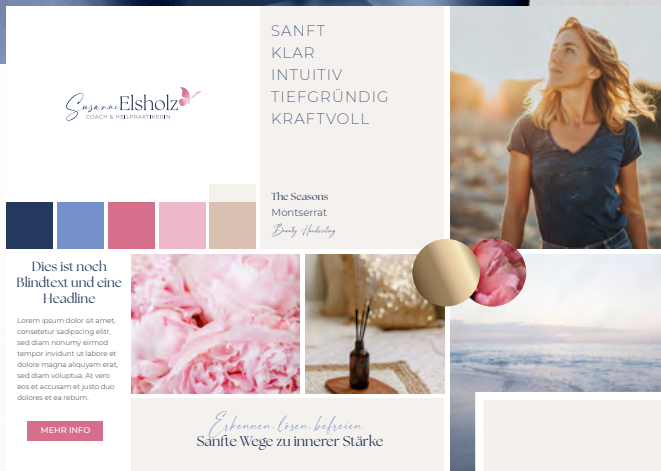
Susanne Elsholz
COACH & HEILPRAKTIKERIN

SANFT
KLAR
INTUITIV
TIEFGRÜNDIG
KRAFTVOLL

The Seasons
Montserrat
Beauty Handwriting

Dies ist noch Blindtext und eine Headline

Lorem ipsum dolor sit amet, consetetur sadipscing elitr, sed diam nonumy eirmod tempor invidunt ut labore et dolore magna aliquyam erat, sed diam voluptua. At vero eos et accusam et justo duo dolores et ea rebum.

MEHR INFO

Erkennen, lösen, befreien
Sanfte Wege zu innerer Stärke